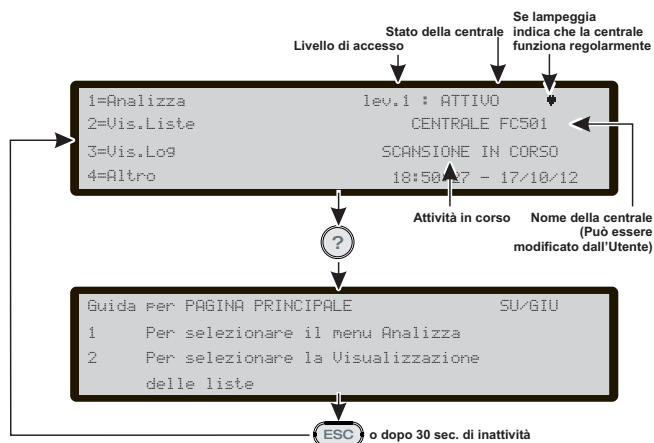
Se lampeggia indica che la centrale funziona regolarmente

Stato della centrale

Livello di accesso

1=Analizza
2=Vis.Liste
3=Vis.Log
4=Altro

lev.1 : ATTIVO
CENTRALE FC501
SCANSIONE IN CORSO
18:50:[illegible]7 - 17/10/12

Attività in corso

Nome della centrale (Può essere modificato dall'Utente)

?

Guida per PAGINA PRINCIPALE SU/GIU
1 Per selezionare il menu Analizza
2 Per selezionare la Visualizzazione delle liste

ESC o dopo 30 sec. di inattività